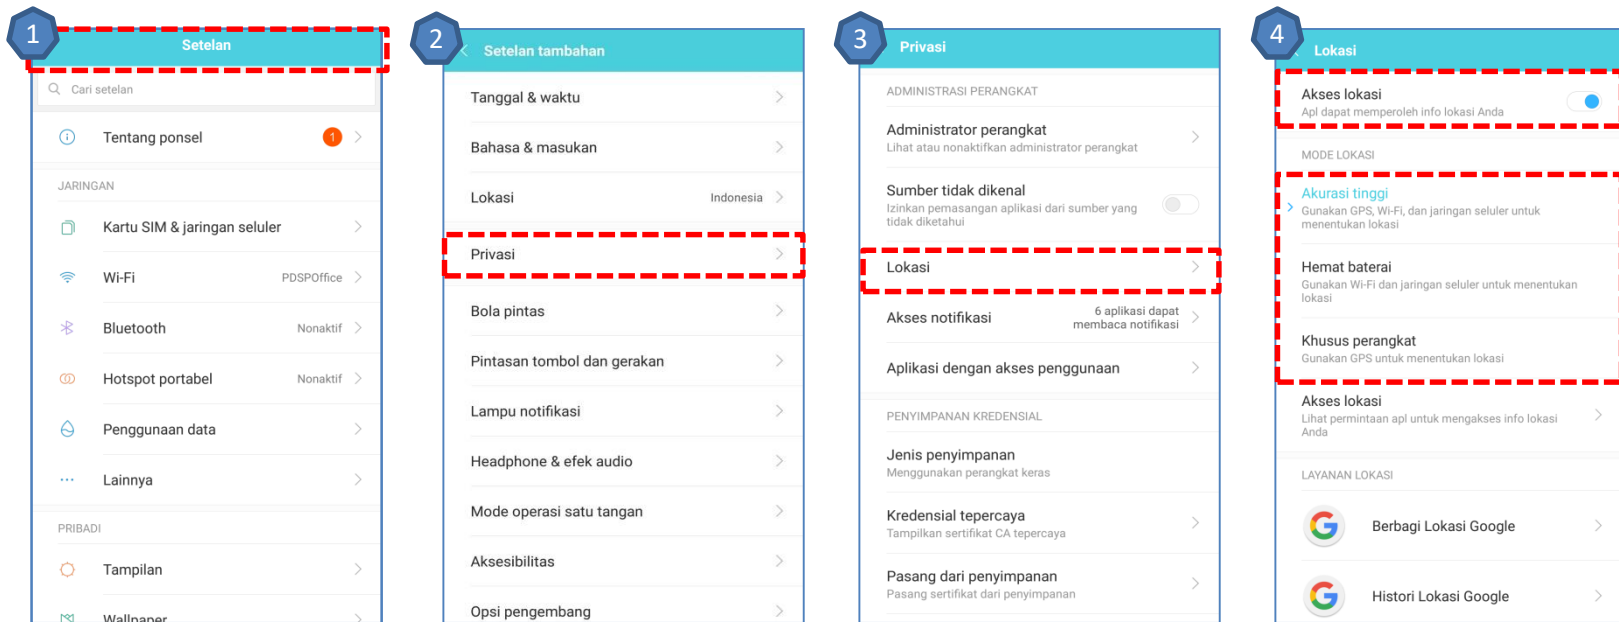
1

Setelan

Cari setelan

Tentang ponsel 1

JARINGAN

Kartu SIM & jaringan seluler

Wi-Fi PDSPOffice

Bluetooth Nonaktif

Hotspot portabel Nonaktif

Penggunaan data

Lainnya

PRIBADI

Tampilan

Wallpaper

2

Setelan tambahan

Tanggal & waktu

Bahasa & masukan

Lokasi Indonesia

Privasi

Bola pintas

Pintasan tombol dan gerakan

Lampu notifikasi

Headphone & efek audio

Mode operasi satu tangan

Aksesibilitas

Opsi pengembang

3

Privasi

ADMINISTRASI PERANGKAT

Administrator perangkat
Lihat atau nonaktifkan administrator perangkat

Sumber tidak dikenal
Izinkan pemasangan aplikasi dari sumber yang tidak diketahui

Lokasi

Akses notifikasi 6 aplikasi dapat membaca notifikasi

Aplikasi dengan akses penggunaan

PENYIMPANAN KREDENSIAL

Jenis penyimpanan
Menggunakan perangkat keras

Kredensial tepercaya
Tampilkan sertifikat CA tepercaya

Pasang dari penyimpanan
Pasang sertifikat dari penyimpanan

4

Lokasi

Akses lokasi
Apl dapat memperoleh info lokasi Anda

MODE LOKASI

Akurasi tinggi
Gunakan GPS, Wi-Fi, dan jaringan seluler untuk menentukan lokasi

Hemat baterai
Gunakan Wi-Fi dan jaringan seluler untuk menentukan lokasi

Khusus perangkat
Gunakan GPS untuk menentukan lokasi

Akses lokasi
Lihat permintaan apl untuk mengakses info lokasi Anda

LAYANAN LOKASI

Berbagi Lokasi Google

Histori Lokasi Google